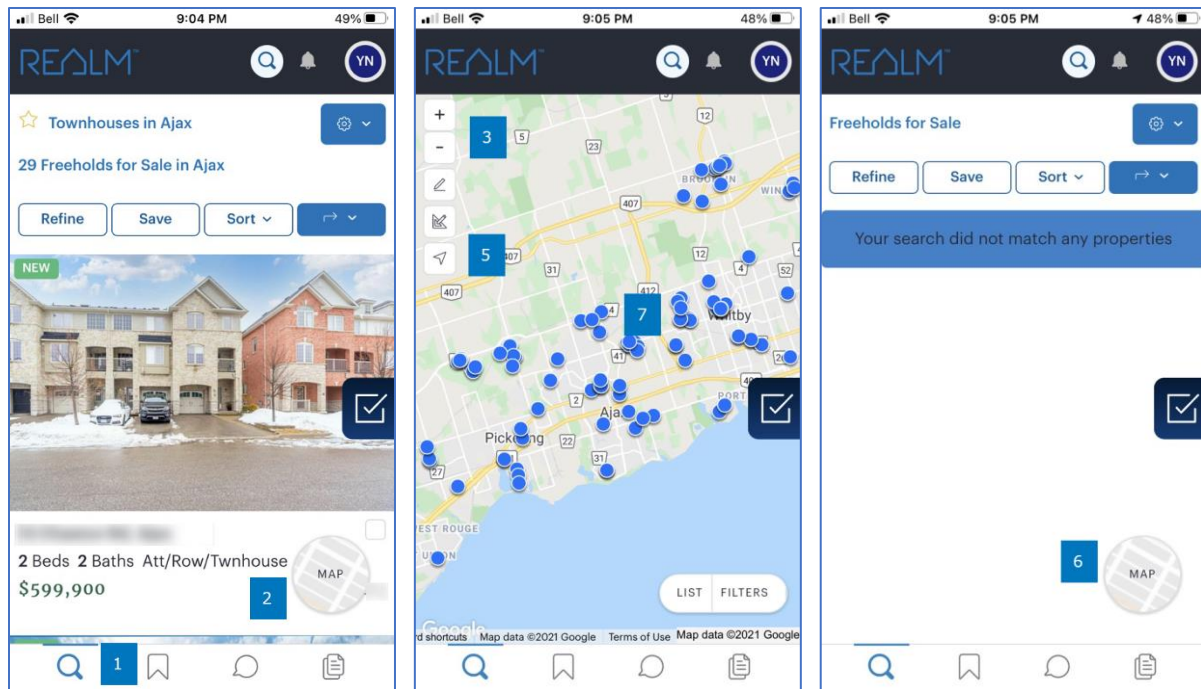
Bell 9:04 PM 49%

REALM

YN

Townhouses in Ajax

29 Freeholds for Sale in Ajax

Refine Save Sort

NEW

2 Beds 2 Baths Att/Row/Twnhouse

$599,900

MAP

2

1

Bell 9:05 PM 48%

REALM

YN

+

-

3

5

7

5

23

12

407

31

412

12

4

52

407

Brooklin

Whitby

Port

Ajax

Pickering

2

22

31

27

41

Rouge

LIST FILTERS

Google

shortcuts Map data ©2021 Google Terms of Use Map data ©2021 Google

Bell 9:05 PM 48%

REALM

YN

Freeholds for Sale

Refine Save Sort

Your search did not match any properties

6

MAP